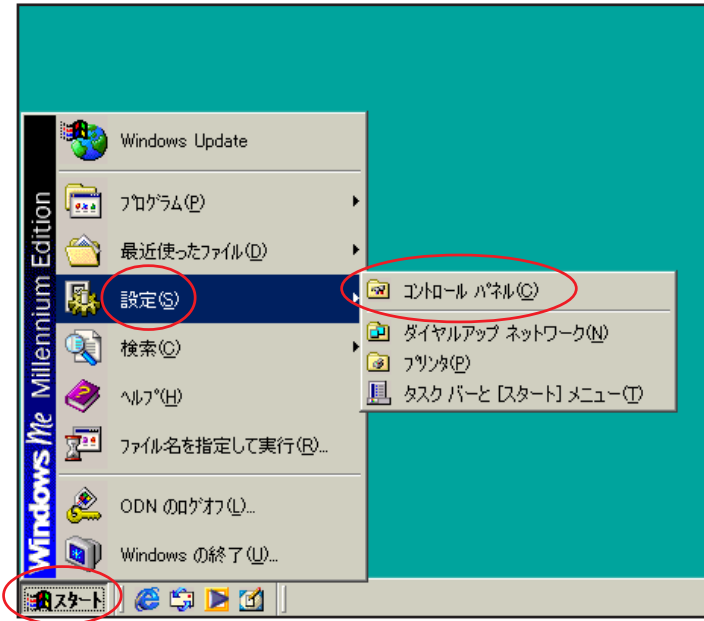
Windows Me Millennium Edition

Windows Update

プログラム(P)

最近使ったファイル(D)

設定(S)

検索(C)

ヘルプ(H)

ファイル名を指定して実行(R)...

ODN のログオフ(L)...

Windows の終了(U)...

コントロール パネル(C)

ダイヤルアップ ネットワーク(N)

プリンタ(P)

タスク バーと [スタート] メニュー(T)

スタート